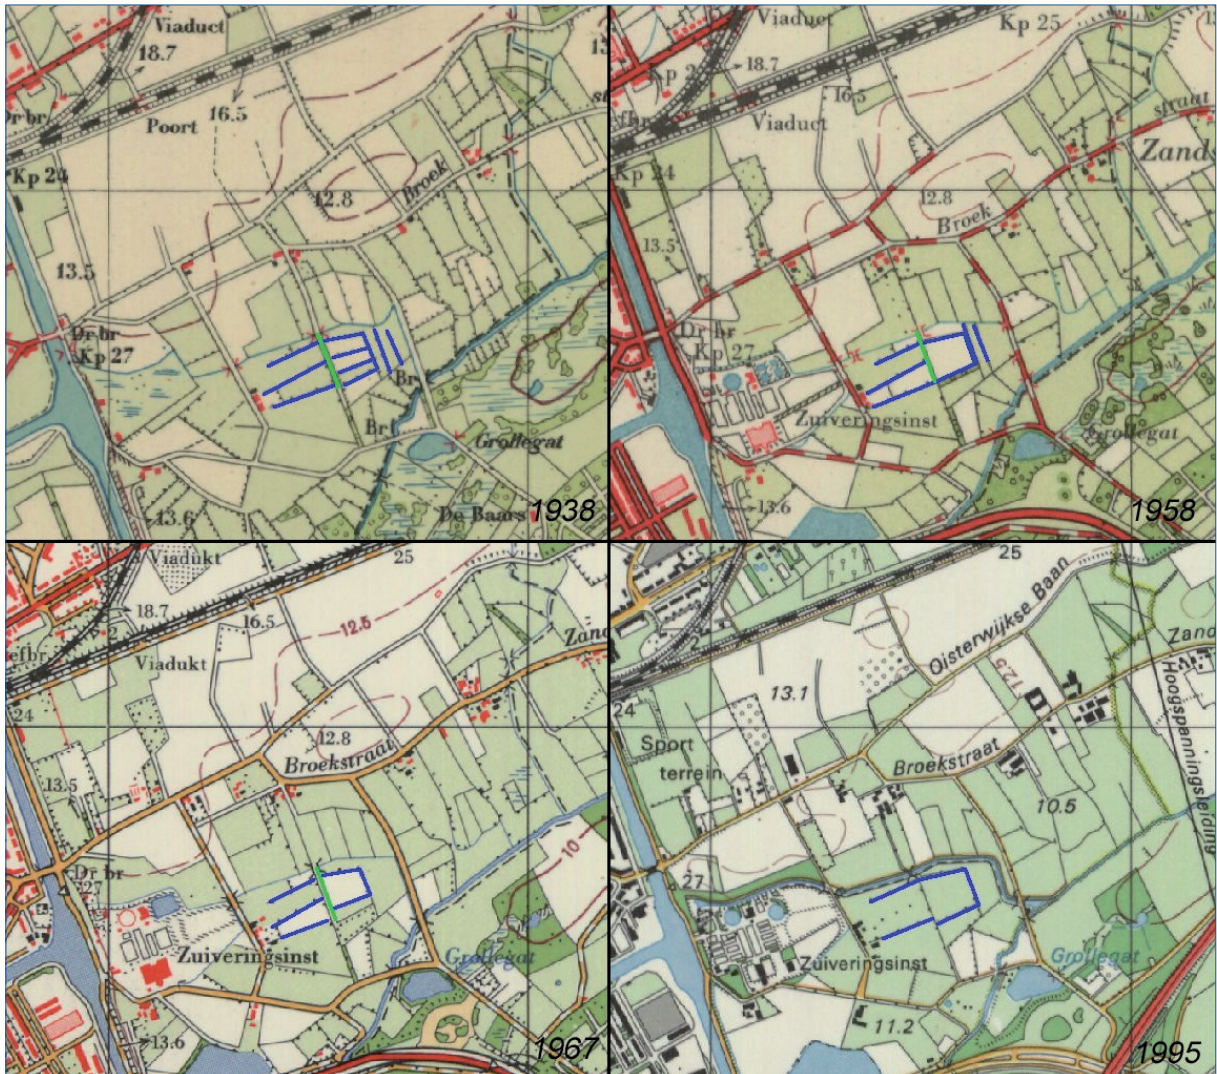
Viaduct
18.7
Poort
16.5
Dr br
Kp 24
12.8
Broek
13.5
Dr br
Kp 27
Br
Br
Grollegat
13.6
De Baars
1938

Viaduct
Kp 25
18.7
16.5
Viaduct
straat
Zand
Kp 24
12.8
Broek
13.5
Dr br
Kp 27
Zuiveringsinst
Grollegat
13.6
1958

Viadukt
25
18.7
16.5
12.5
Zand
Viadukt
24
12.8
Broekstraat
13.5
Dr br
27
10
Zuiveringsinst
Grollegat
13.6
1967

25
Oisterwijkse Baan
Zand
Hoogspanningsleiding
13.1
12.5
24
Sport
terrein
Broekstraat
10.5
27
Zuiveringsinst
Grollegat
11.2
1995